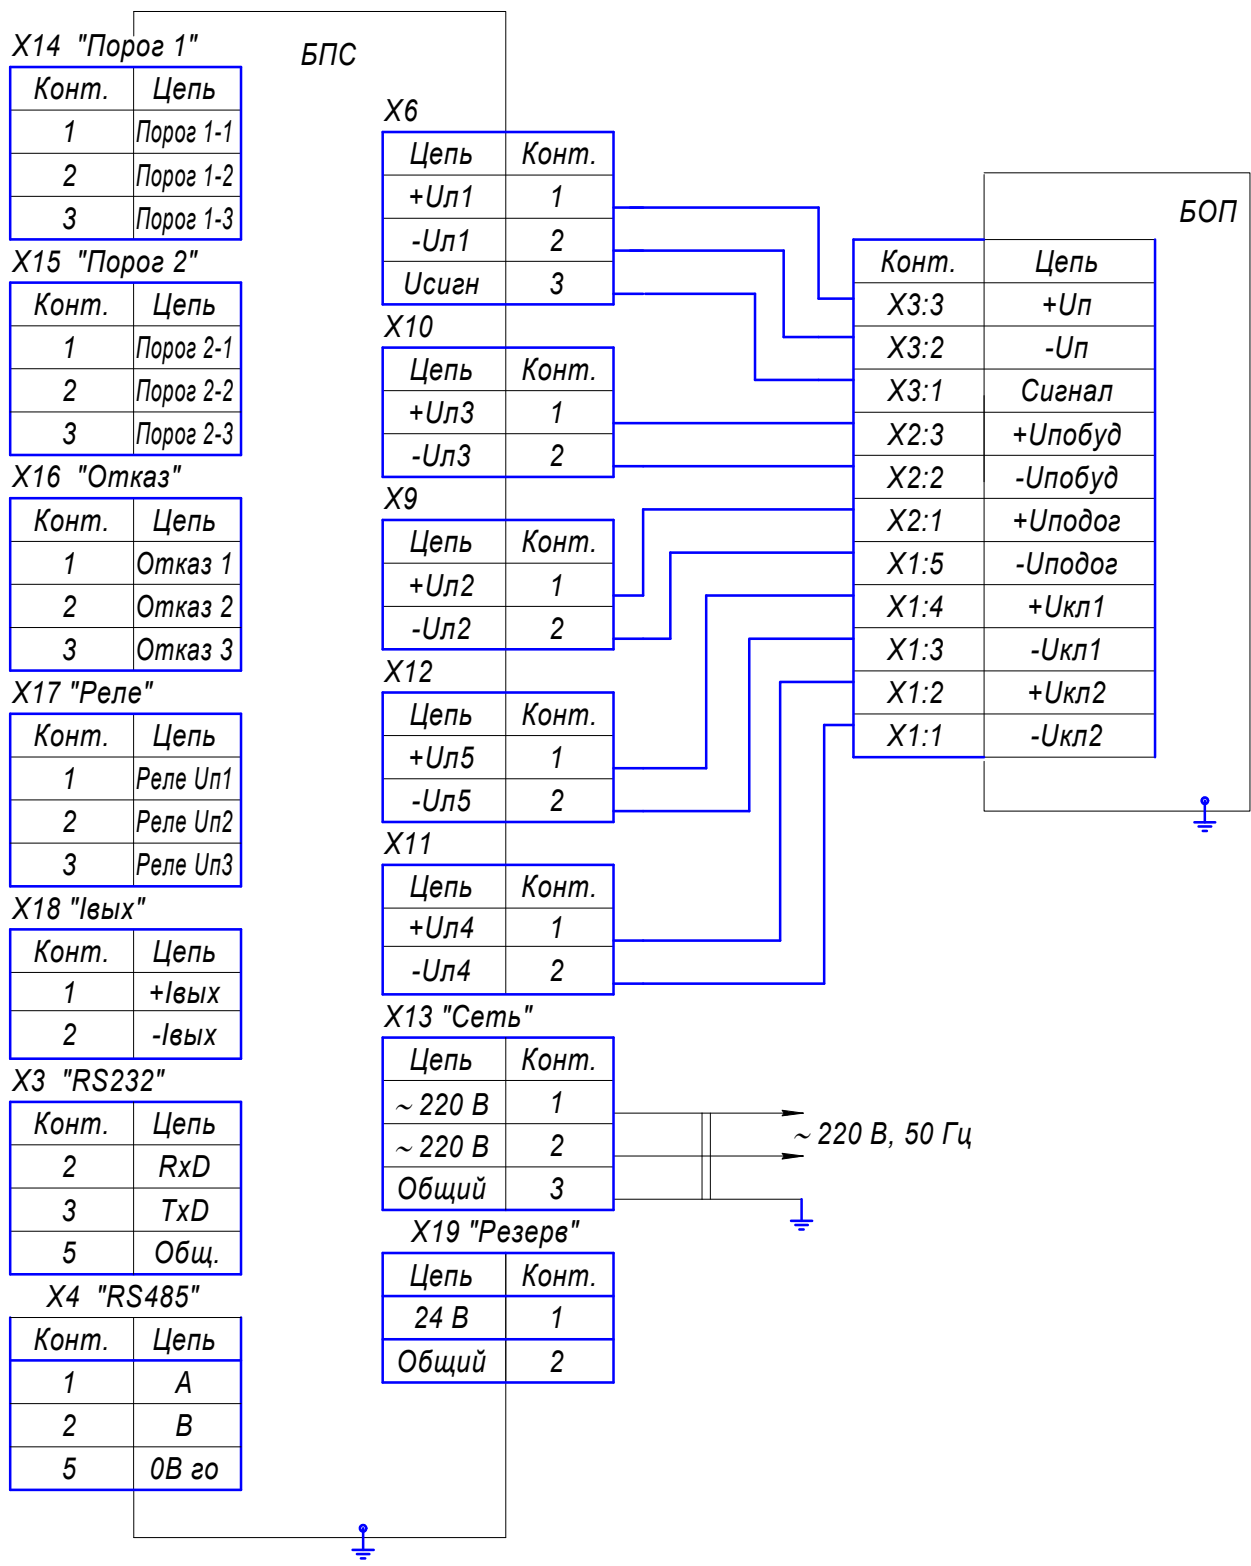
X14 "Порог 1"

| Конт. | Цепь |
|---|---|
| 1 | Порог 1-1 |
| 2 | Порог 1-2 |
| 3 | Порог 1-3 |

X15 "Порог 2"

| Конт. | Цепь |
|---|---|
| 1 | Порог 2-1 |
| 2 | Порог 2-2 |
| 3 | Порог 2-3 |

X16 "Отказ"

| Конт. | Цепь |
|---|---|
| 1 | Отказ 1 |
| 2 | Отказ 2 |
| 3 | Отказ 3 |

X17 "Реле"

| Конт. | Цепь |
|---|---|
| 1 | Реле Uп1 |
| 2 | Реле Uп2 |
| 3 | Реле Uп3 |

X18 "Iвых"

| Конт. | Цепь |
|---|---|
| 1 | +Iвых |
| 2 | -Iвых |

X3 "RS232"

| Конт. | Цепь |
|---|---|
| 2 | RxD |
| 3 | TxD |
| 5 | Общ. |

X4 "RS485"

| Конт. | Цепь |
|---|---|
| 1 | A |
| 2 | B |
| 5 | 0В го |

БПС

X6

| Цепь | Конт. |
|---|---|
| +Uл1 | 1 |
| -Uл1 | 2 |
| Uсигн | 3 |

X10

| Цепь | Конт. |
|---|---|
| +Uл3 | 1 |
| -Uл3 | 2 |

X9

| Цепь | Конт. |
|---|---|
| +Uл2 | 1 |
| -Uл2 | 2 |

X12

| Цепь | Конт. |
|---|---|
| +Uл5 | 1 |
| -Uл5 | 2 |

X11

| Цепь | Конт. |
|---|---|
| +Uл4 | 1 |
| -Uл4 | 2 |

X13 "Сеть"

| Цепь | Конт. |
|---|---|
| ~ 220 В | 1 |
| ~ 220 В | 2 |
| Общий | 3 |

~ 220 В, 50 Гц

X19 "Резерв"

| Цепь | Конт. |
|---|---|
| 24 В | 1 |
| Общий | 2 |

БОП

| Конт. | Цепь |
|---|---|
| X3:3 | +Uп |
| X3:2 | -Uп |
| X3:1 | Сигнал |
| X2:3 | +Uпобуд |
| X2:2 | -Uпобуд |
| X2:1 | +Uподог |
| X1:5 | -Uподог |
| X1:4 | +Uкл1 |
| X1:3 | -Uкл1 |
| X1:2 | +Uкл2 |
| X1:1 | -Uкл2 |